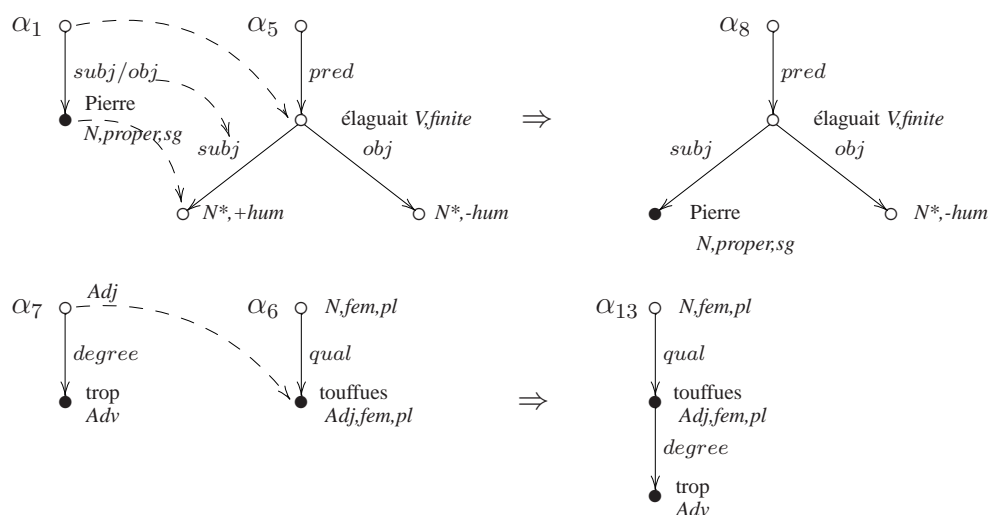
$\alpha_1$ $\alpha_5$ $\alpha_8$

$subj/obj$ $pred$ $pred$

Pierre
N,proper,sg

élaguait V,finite $\Rightarrow$ élaguait V,finite

$subj$ $obj$ $subj$ $obj$

N*,+hum N*,-hum Pierre N*,-hum
N,proper,sg

$\alpha_7$ Adj $\alpha_6$ N,fem,pl $\alpha_{13}$ N,fem,pl

$degree$ $qual$ $qual$

trop
Adv

touffues
Adj,fem,pl

$\Rightarrow$

touffues
Adj,fem,pl

$degree$

trop
Adv